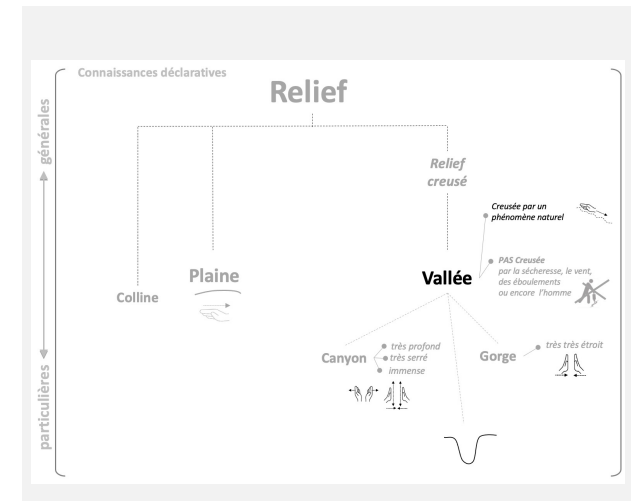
Connaissances déclaratives

générales

particulières

Relief

Relief creusé

Creusée par un phénomène naturel

PAS Creusée par la sécheresse, le vent, des éboulements ou encore l'homme

Colline

Plaine

Vallée

Canyon
très profond
très serré
immense

Gorge
très très étroit